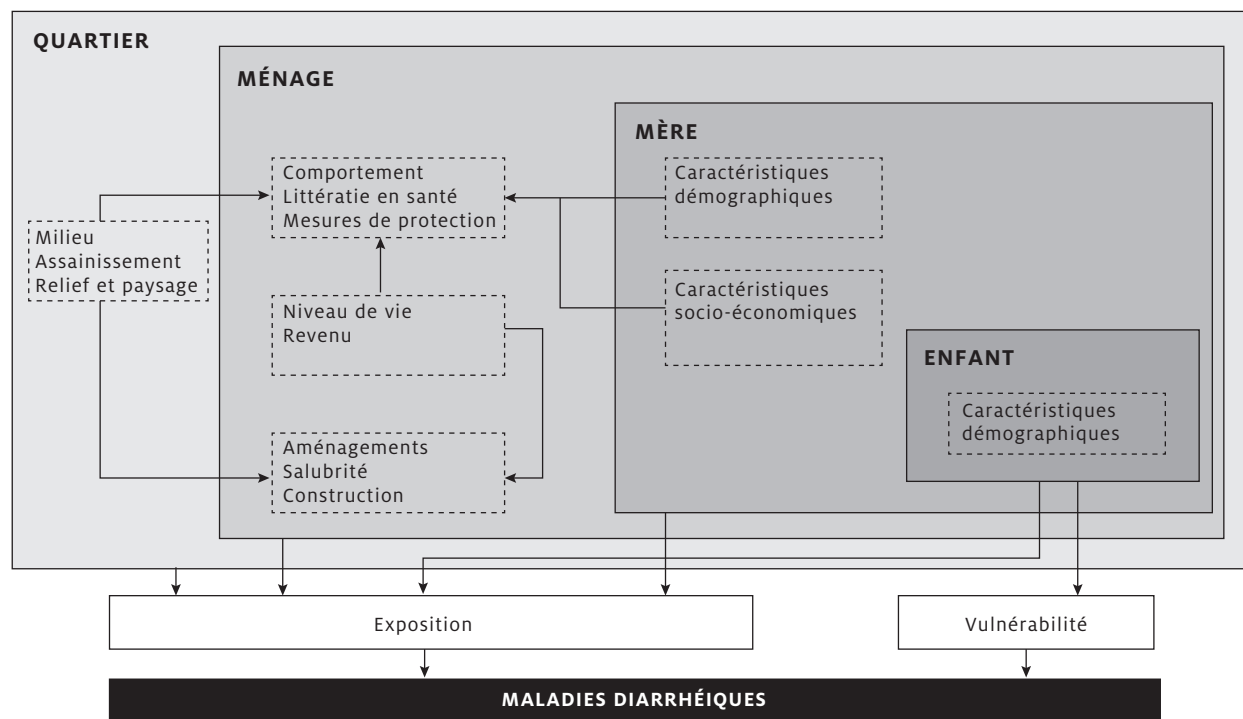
QUARTIER

MÉNAGE

MÈRE

Comportement
Littératie en santé
Mesures de protection

Caractéristiques démographiques

Milieu
Assainissement
Relief et paysage

Niveau de vie
Revenu

Caractéristiques socio-économiques

ENFANT

Caractéristiques démographiques

Aménagements
Salubrité
Construction

Exposition

Vulnérabilité

MALADIES DIARRHÉIQUES